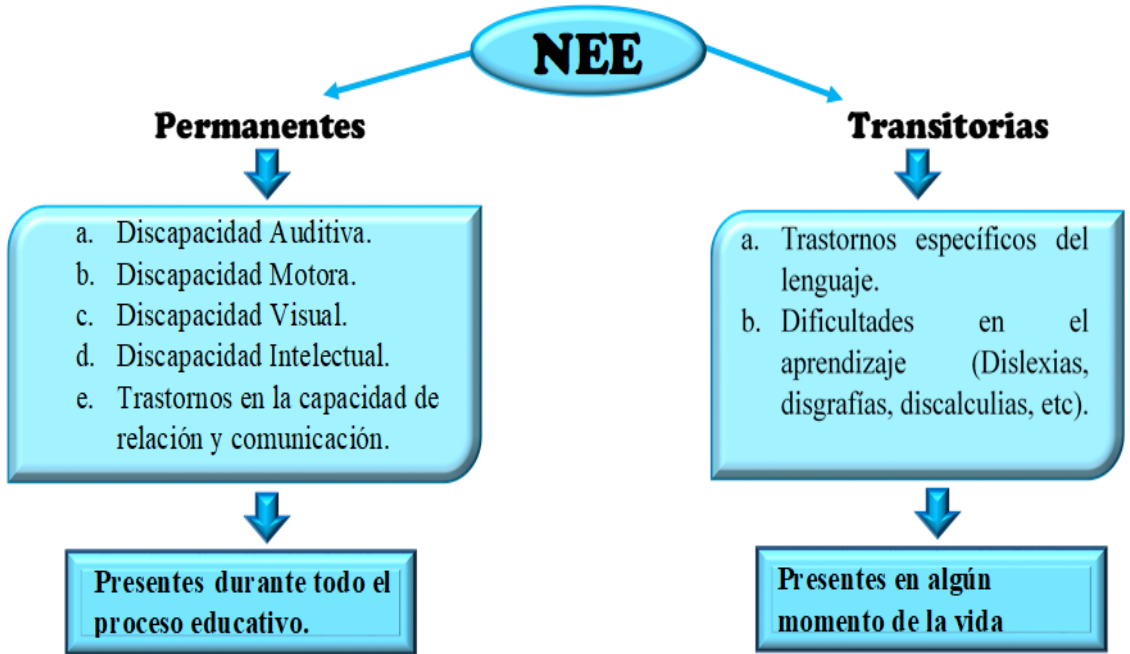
NEE

Permanentes

a. Discapacidad Auditiva.
b. Discapacidad Motora.
c. Discapacidad Visual.
d. Discapacidad Intelectual.
e. Trastornos en la capacidad de relación y comunicación.

Presentes durante todo el proceso educativo.

Transitorias

a. Trastornos específicos del lenguaje.
b. Dificultades en el aprendizaje (Dislexias, disgrafías, discalculias, etc).

Presentes en algún momento de la vida